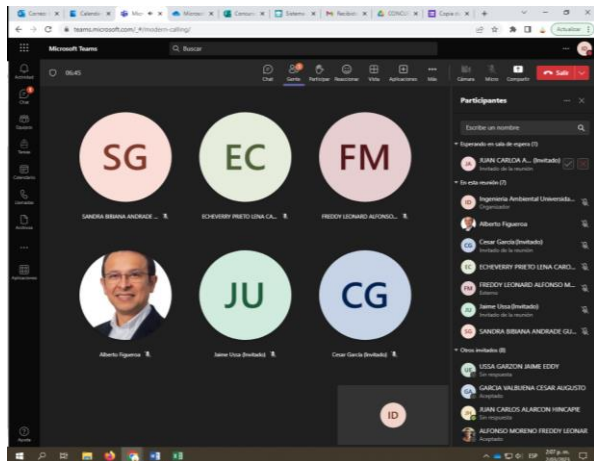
Correo | Calendario | Mic | Microso | Consum | Sistema | Recibido | CONCUR | Copia m | +

teams.microsoft.com/_#/modern-calling/

Actualizar

Microsoft Teams

Buscar

Actividad

Chat

Equipos

Tareas

Calendario

Llamadas

Archivos

...

Aplicaciones

Ayuda

06:45

Chat

Gente

Participar

Reaccionar

Vista

Aplicaciones

Más

Cámara

Micro

Compartir

Salir

SG

SANDRA BIBIANA ANDRADE ...

EC

ECHEVERRY PRIETO LENA CA...

FM

FREDDY LEONARD ALFONSO...

Alberto Figueroa

JU

Jaime Ussa (Invitado)

CG

Cesar Garcia (Invitado)

ID

Participantes

Escribe un nombre

Esperando en sala de espera (1)

JA

JUAN CARLOA A... (Invitado)

Invitado de la reunión

En esta reunión (7)

ID

Ingenieria Ambiental Universida...

Organizador

Alberto Figueroa

CG

Cesar Garcia (Invitado)

Invitado de la reunión

EC

ECHEVERRY PRIETO LENA CARO...

FM

FREDDY LEONARD ALFONSO M...

Externo

JU

Jaime Ussa (Invitado)

Invitado de la reunión

SG

SANDRA BIBIANA ANDRADE GU...

Otros invitados (8)

UE

USSA GARZON JAIME EDDY

Sin respuesta

GA

GARCIA VALBUENA CESAR AUGUSTO

Aceptado

JH

JUAN CARLOS ALARCON HINCAPIE

Sin respuesta

ALFONSO MORENO FREDDY LEONAR

Aceptado

ESP